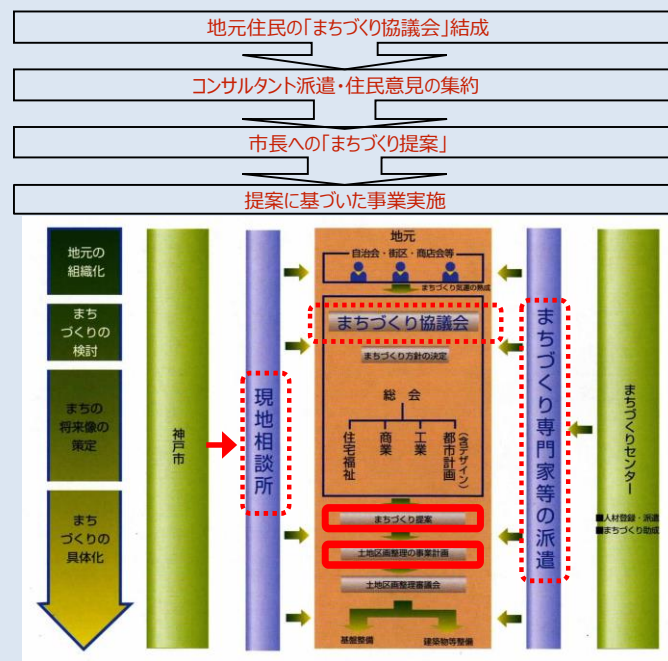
地元住民の「まちづくり協議会」結成

コンサルタント派遣・住民意見の集約

市長への「まちづくり提案」

提案に基づいた事業実施

地元の組織化

まちづくりの検討

まちの将来像の策定

まちづくりの具体化

神戸市

現地相談所

地元

自治会・街区・商店会等

まちづくり気運の熟成

まちづくり協議会

まちづくり方針の決定

総会

住宅福祉

商業

工業

都市計画（含デザイン）

まちづくり提案

土地区画整理の事業計画

土地区画整理審議会

基盤整備

建築物等整備

まちづくり専門家等の派遣

まちづくりセンター

■人材登録・派遣
■まちづくり助成